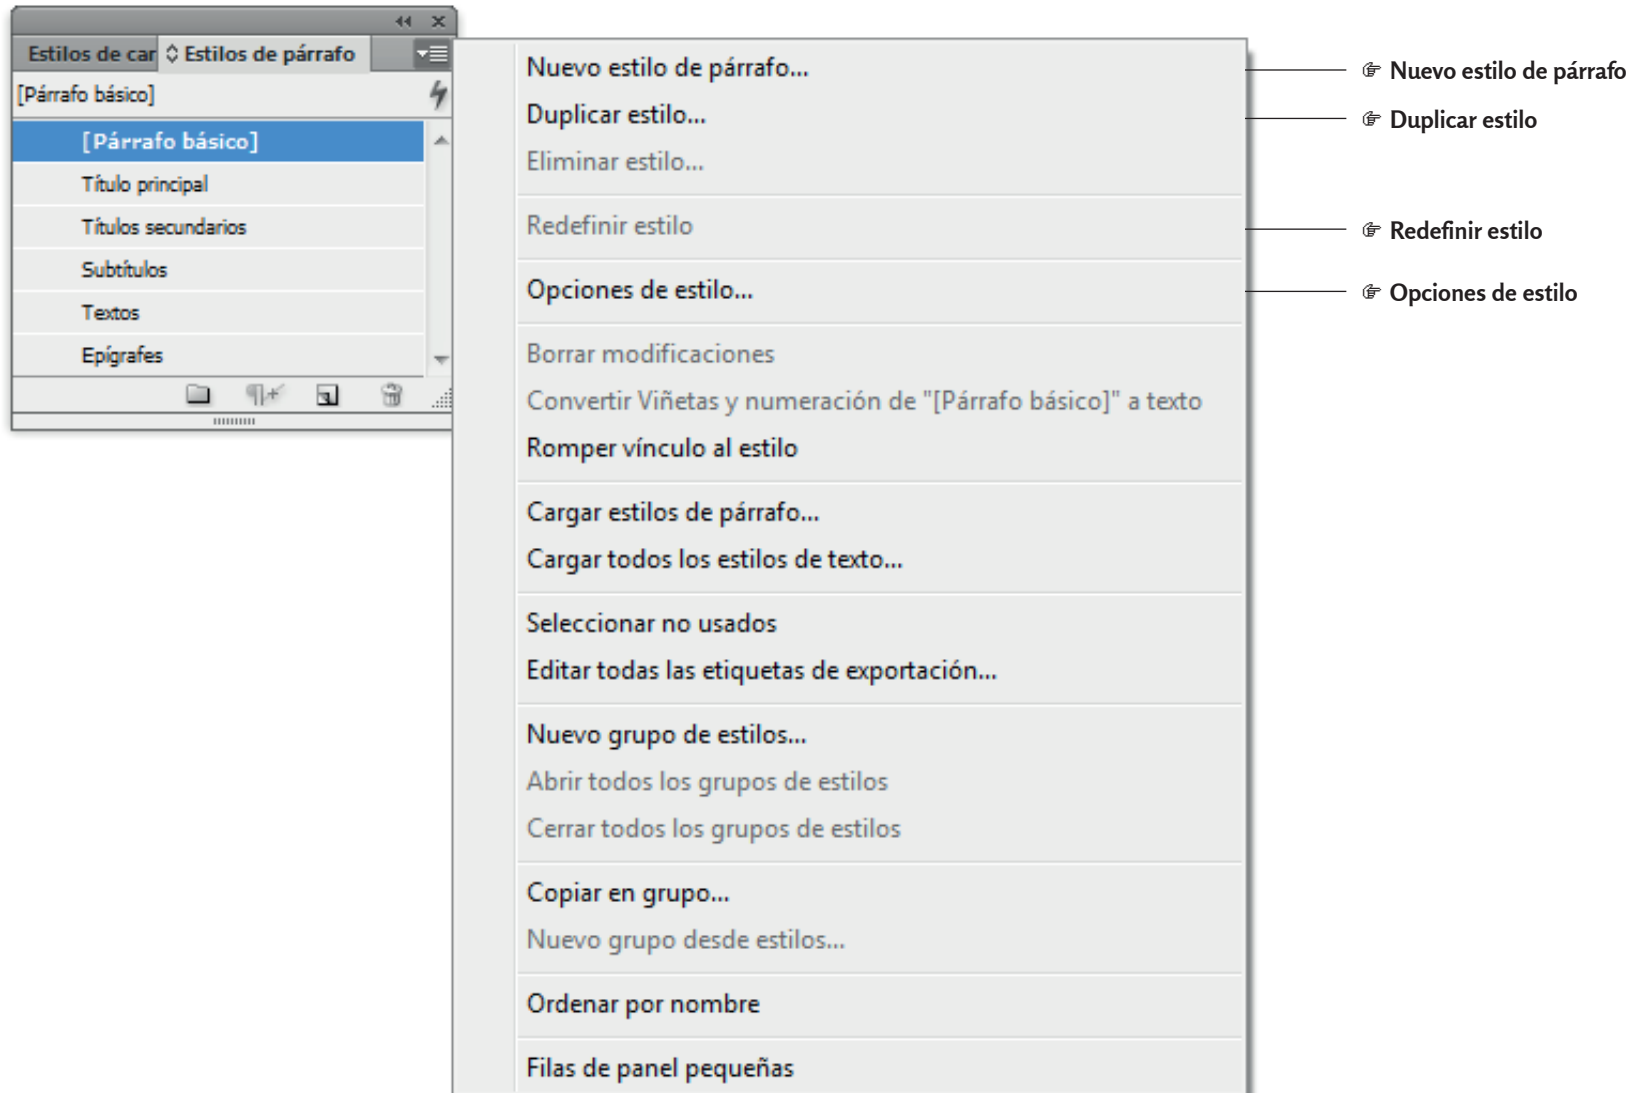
Estilos de car ◇ Estilos de párrafo

[Párrafo básico]

[Párrafo básico]
Título principal
Títulos secundarios
Subtítulos
Textos
Epígrafes

Nuevo estilo de párrafo...
Duplicar estilo...
Eliminar estilo...

Redefinir estilo

Opciones de estilo...

Borrar modificaciones
Convertir Viñetas y numeración de "[Párrafo básico]" a texto
Romper vínculo al estilo

Cargar estilos de párrafo...
Cargar todos los estilos de texto...

Seleccionar no usados
Editar todas las etiquetas de exportación...

Nuevo grupo de estilos...
Abrir todos los grupos de estilos
Cerrar todos los grupos de estilos

Copiar en grupo...
Nuevo grupo desde estilos...

Ordenar por nombre

Filas de panel pequeñas

☞ Nuevo estilo de párrafo
☞ Duplicar estilo
☞ Redefinir estilo
☞ Opciones de estilo